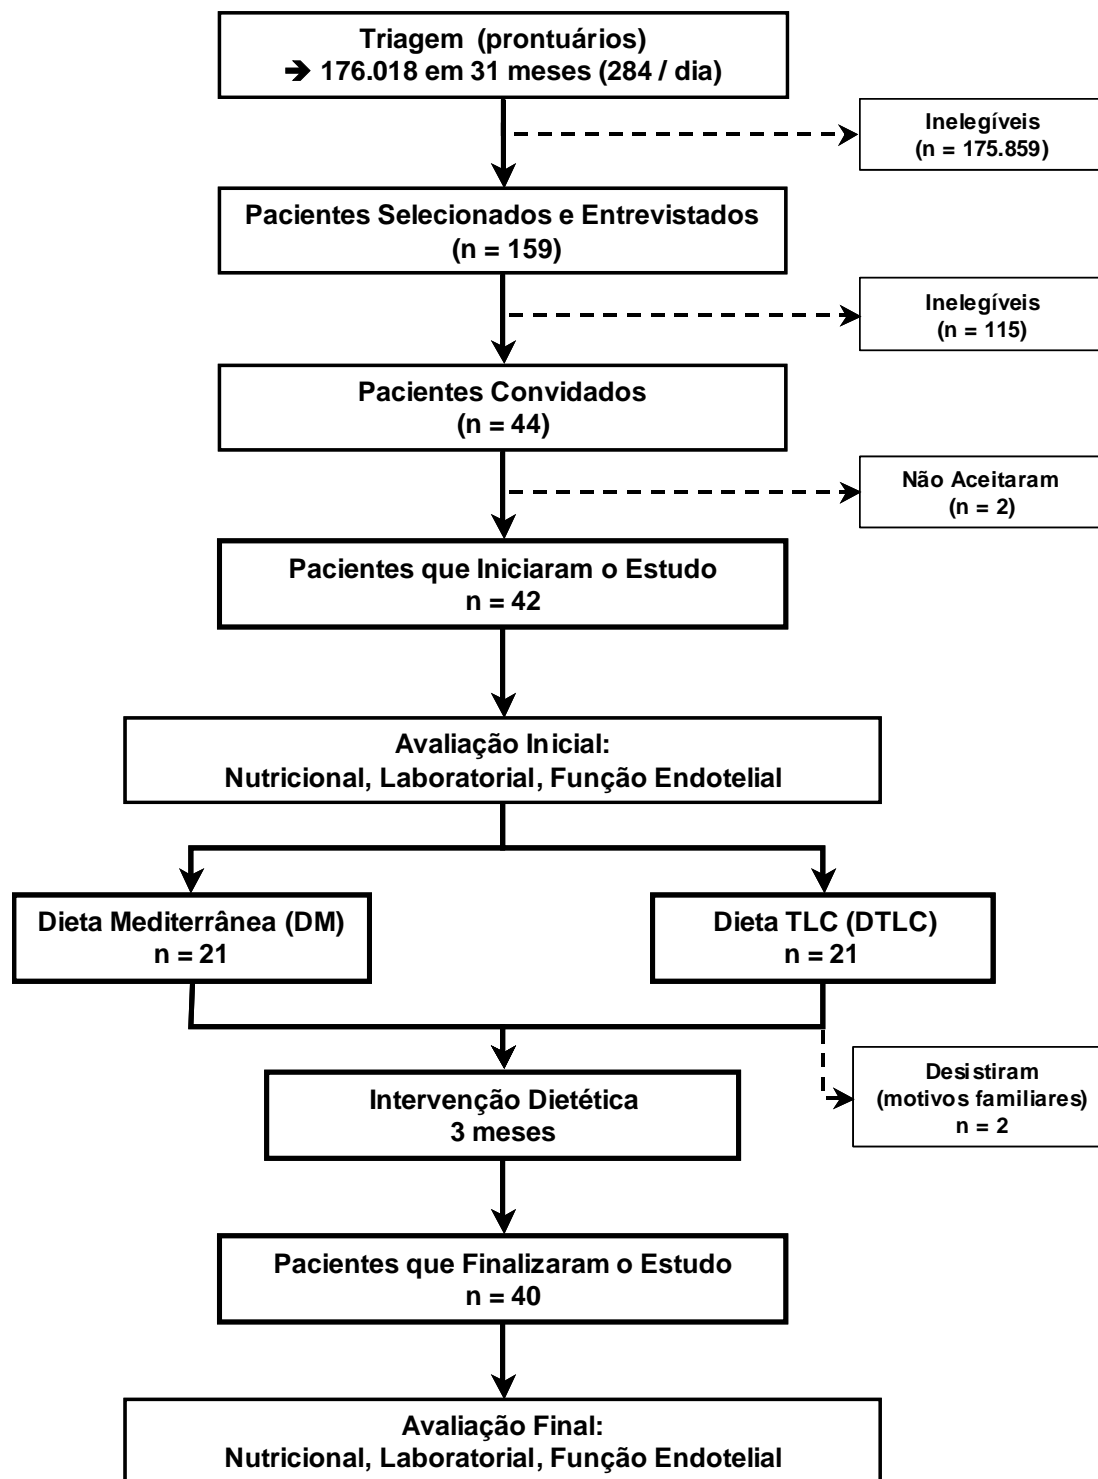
Triagem (prontuários)
➔ 176.018 em 31 meses (284 / dia)

Inelegíveis
(n = 175.859)

Pacientes Selecionados e Entrevistados
(n = 159)

Inelegíveis
(n = 115)

Pacientes Convidados
(n = 44)

Não Aceitaram
(n = 2)

Pacientes que Iniciaram o Estudo
n = 42

Avaliação Inicial:
Nutricional, Laboratorial, Função Endotelial

Dieta Mediterrânea (DM)
n = 21

Dieta TLC (DTLC)
n = 21

Desistiram
(motivos familiares)
n = 2

Intervenção Dietética
3 meses

Pacientes que Finalizaram o Estudo
n = 40

Avaliação Final:
Nutricional, Laboratorial, Função Endotelial